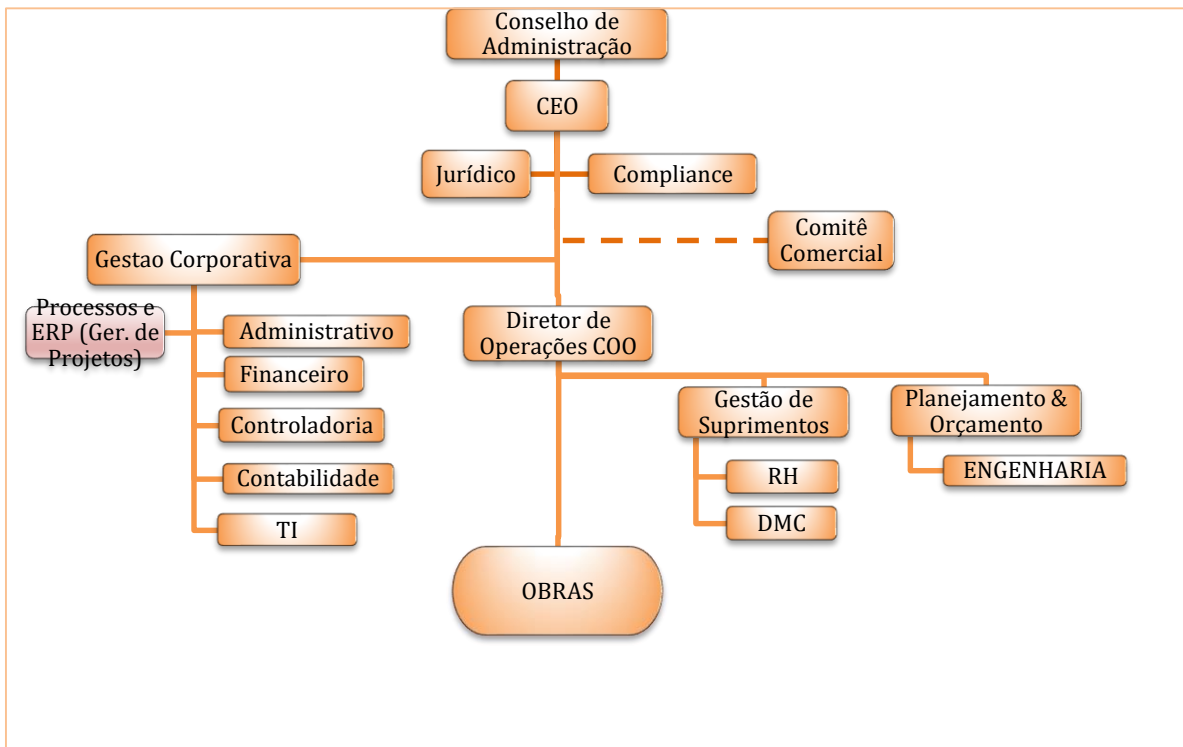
Conselho de Administração

CEO

Jurídico

Compliance

Comitê Comercial

Gestao Corporativa

Processos e ERP (Ger. de Projetos)

Administrativo

Financeiro

Controladoria

Contabilidade

TI

Diretor de Operações COO

Gestão de Suprimentos

RH

DMC

Planejamento & Orçamento

ENGENHARIA

OBRAS